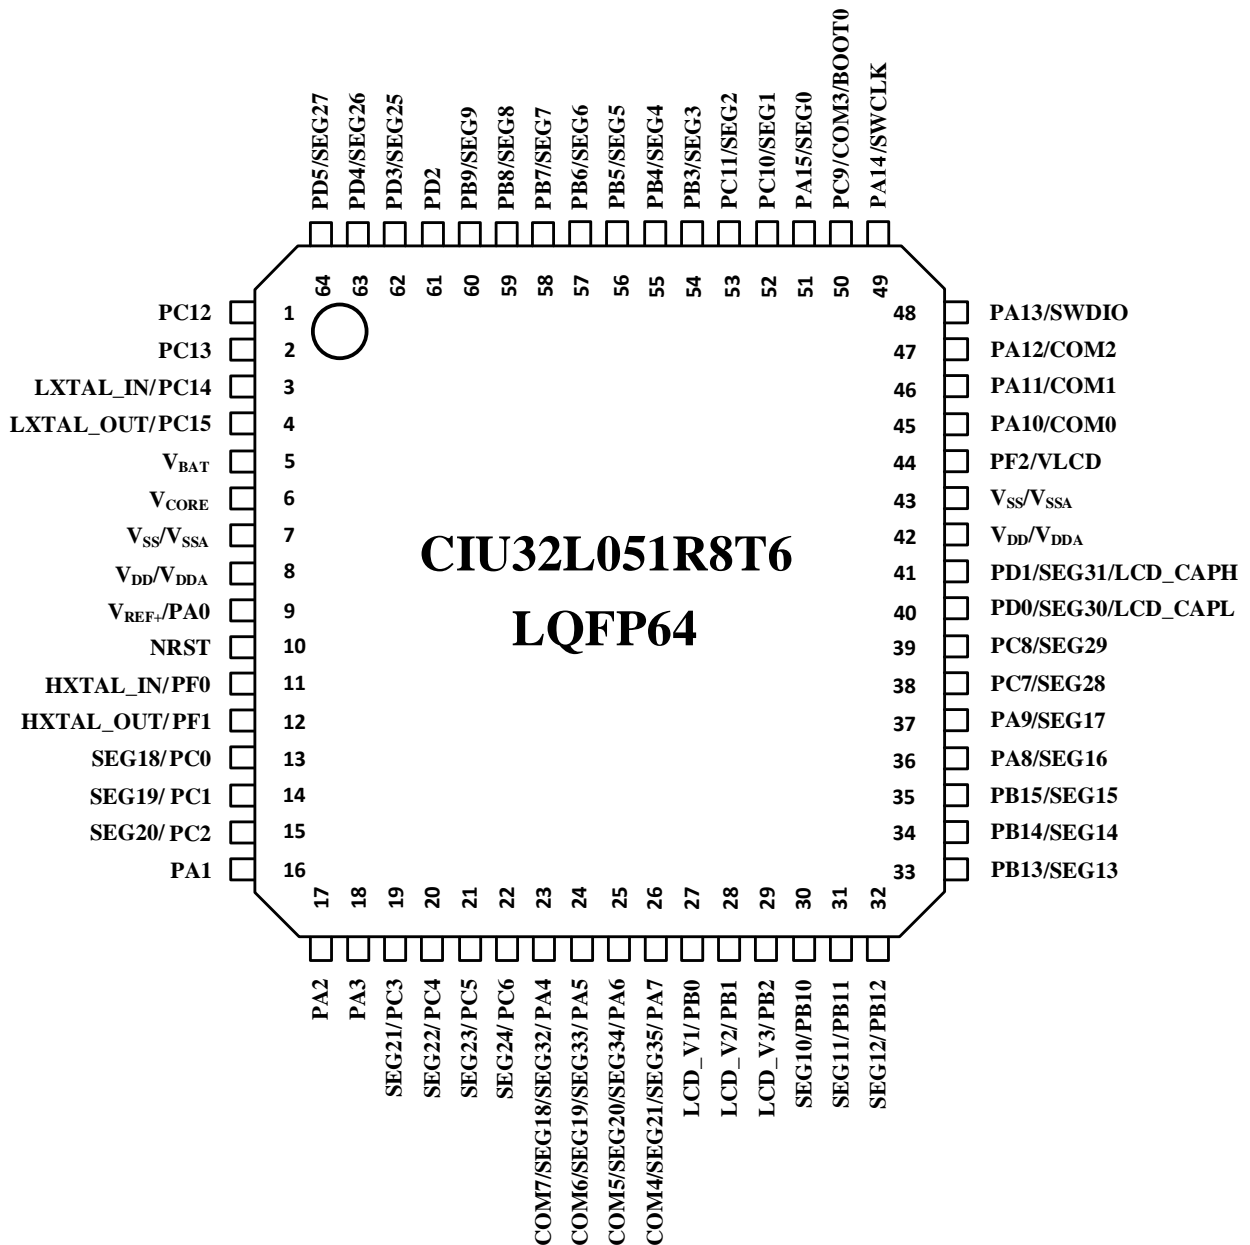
PD5/SEG27
PD4/SEG26
PD3/SEG25
PD2
PB9/SEG9
PB8/SEG8
PB7/SEG7
PB6/SEG6
PB5/SEG5
PB4/SEG4
PB3/SEG3
PC11/SEG2
PC10/SEG1
PA15/SEG0
PC9/COM3/BOOT0
PA14/SWCLK

64 63 62 61 60 59 58 57 56 55 54 53 52 51 50 49

PC12 1
PC13 2
LXTAL_IN/PC14 3
LXTAL_OUT/PC15 4
$V_{BAT}$ 5
$V_{CORE}$ 6
$V_{SS}/V_{SSA}$ 7
$V_{DD}/V_{DDA}$ 8
$V_{REF+}$/PA0 9
NRST 10
HXTAL_IN/PF0 11
HXTAL_OUT/PF1 12
SEG18/PC0 13
SEG19/ PC1 14
SEG20/ PC2 15
PA1 16

48 PA13/SWDIO
47 PA12/COM2
46 PA11/COM1
45 PA10/COM0
44 PF2/VLCD
43 $V_{SS}/V_{SSA}$
42 $V_{DD}/V_{DDA}$
41 PD1/SEG31/LCD_CAPH
40 PD0/SEG30/LCD_CAPL
39 PC8/SEG29
38 PC7/SEG28
37 PA9/SEG17
36 PA8/SEG16
35 PB15/SEG15
34 PB14/SEG14
33 PB13/SEG13

CIU32L051R8T6
LQFP64

17 18 19 20 21 22 23 24 25 26 27 28 29 30 31 32

PA2
PA3
SEG21/PC3
SEG22/PC4
SEG23/PC5
SEG24/PC6
COM7/SEG18/SEG32/PA4
COM6/SEG19/SEG33/PA5
COM5/SEG20/SEG34/PA6
COM4/SEG21/SEG35/PA7
LCD_V1/PB0
LCD_V2/PB1
LCD_V3/PB2
SEG10/PB10
SEG11/PB11
SEG12/PB12